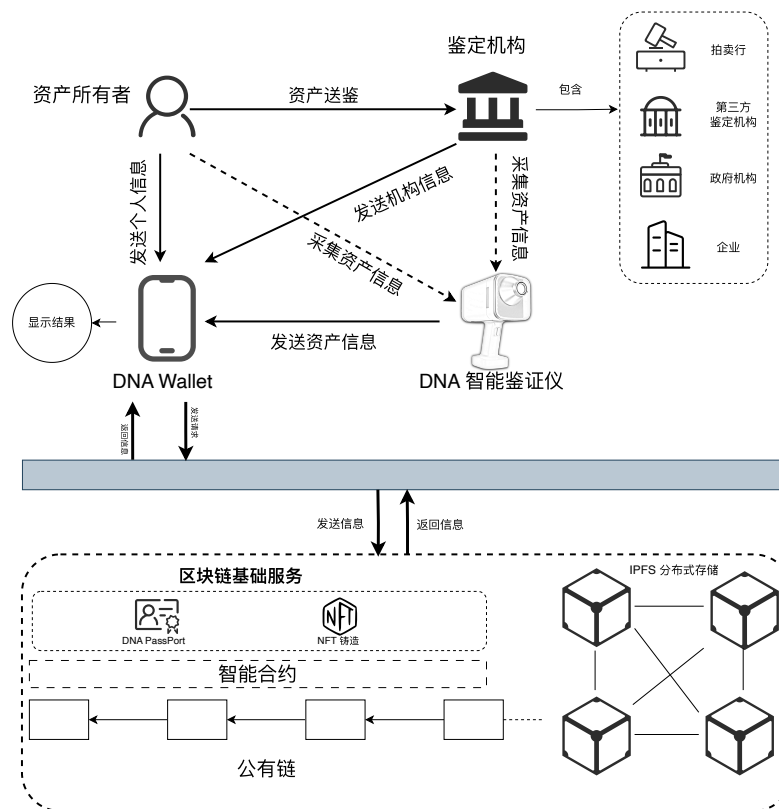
鉴定机构

资产所有者

资产送鉴

包含

拍卖行

第三方鉴定机构

政府机构

企业

发送个人信息

发送机构信息

采集资产信息

采集资产信息

显示结果

发送资产信息

DNA Wallet

DNA 智能鉴证仪

返回信息

发送请求

发送信息

返回信息

区块链基础服务

IPFS 分布式存储

DNA PassPort

NFT 铸造

智能合约

公有链